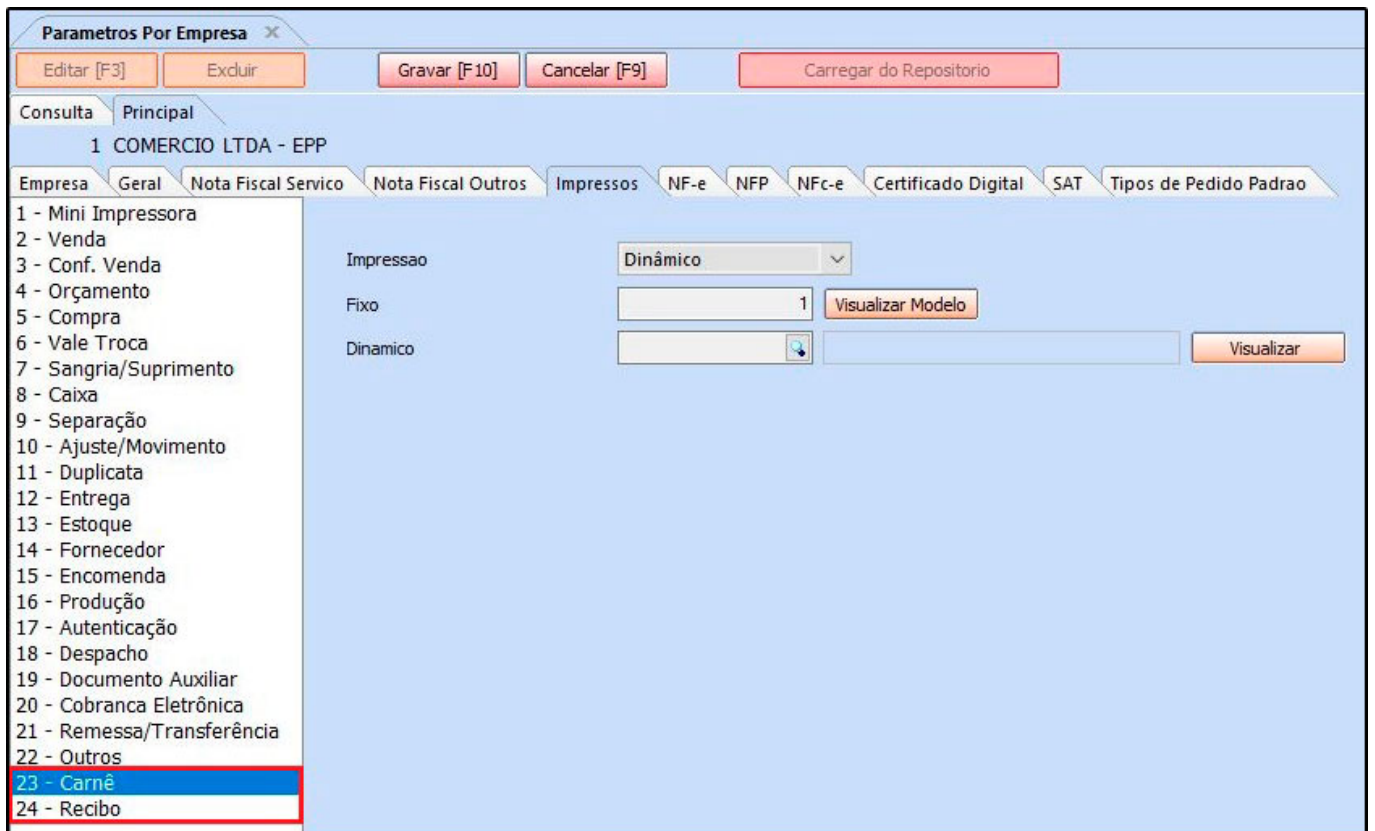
Parametros Por Empresa ×

Editar [F3] Excluir Gravar [F10] Cancelar [F9] Carregar do Repositorio

Consulta Principal

1 COMERCIO LTDA - EPP

Empresa Geral Nota Fiscal Servico Nota Fiscal Outros Impressos NF-e NFP NFc-e Certificado Digital SAT Tipos de Pedido Padrao

1 - Mini Impressora
2 - Venda
3 - Conf. Venda
4 - Orçamento
5 - Compra
6 - Vale Troca
7 - Sangria/Suprimento
8 - Caixa
9 - Separação
10 - Ajuste/Movimento
11 - Duplicata
12 - Entrega
13 - Estoque
14 - Fornecedor
15 - Encomenda
16 - Produção
17 - Autenticação
18 - Despacho
19 - Documento Auxiliar
20 - Cobranca Eletrônica
21 - Remessa/Transferência
22 - Outros
23 - Carnê
24 - Recibo

Impressao Dinâmico

Fixo 1 Visualizar Modelo

Dinamico Visualizar